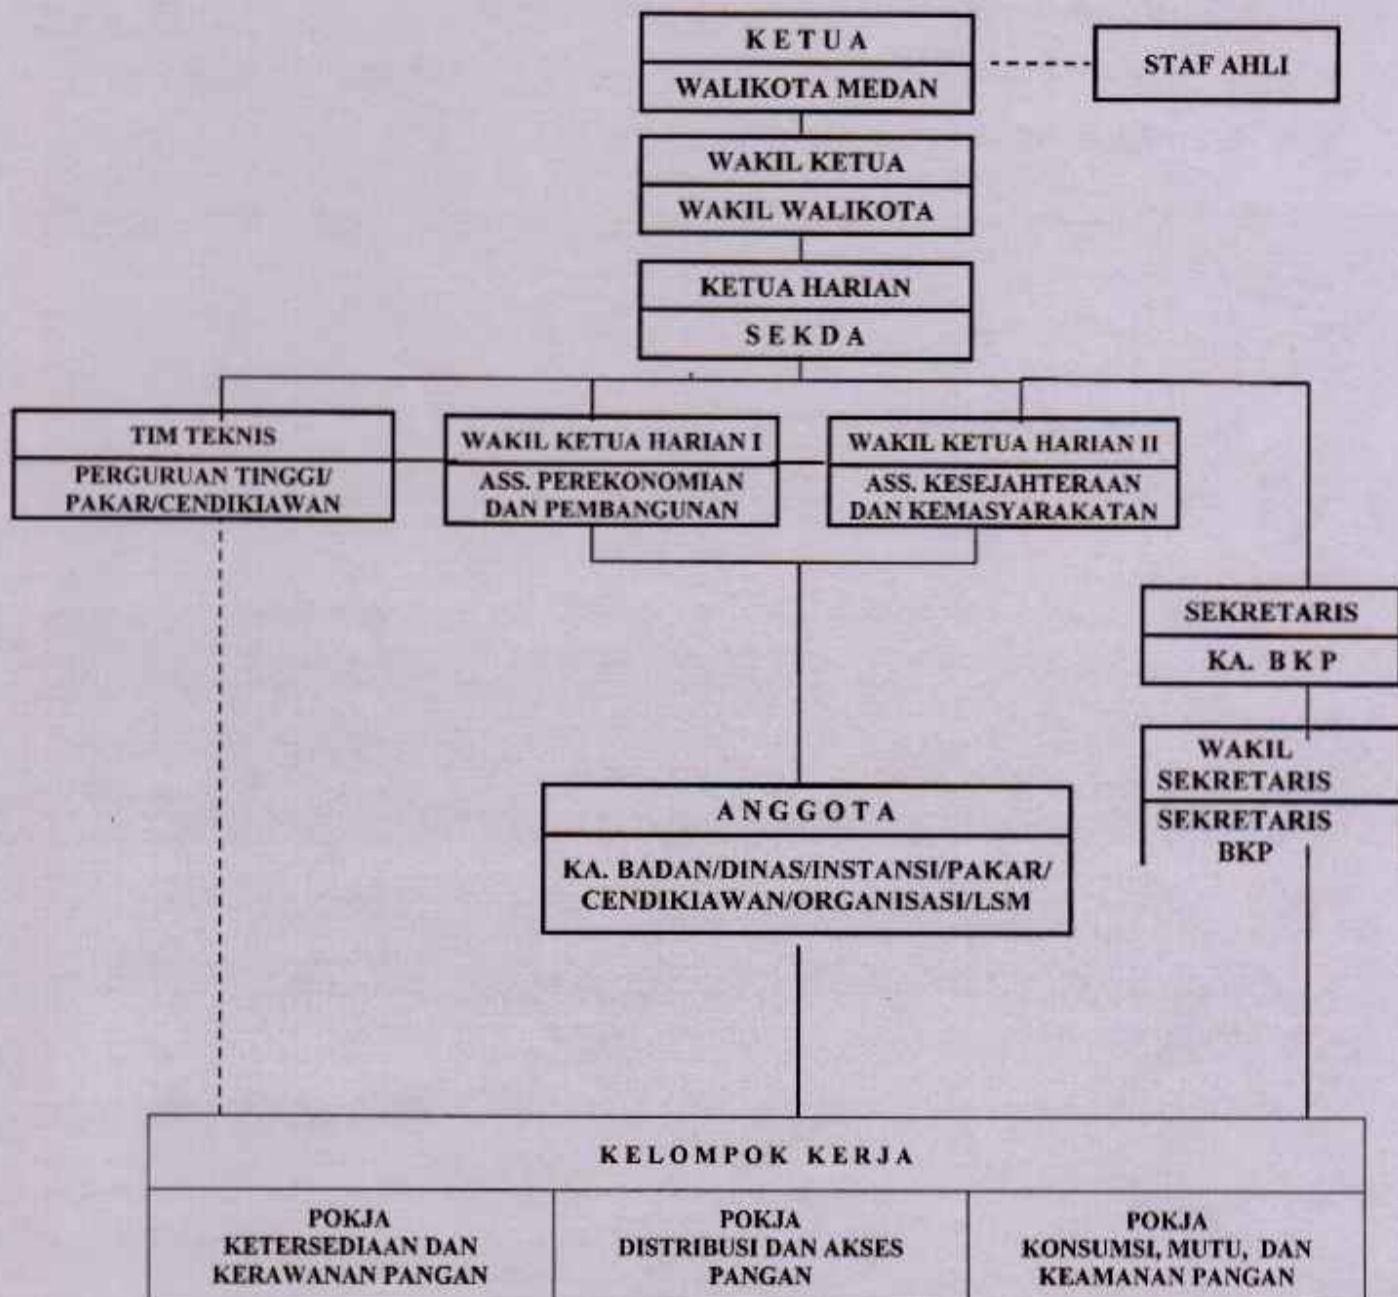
KETUA
WALIKOTA MEDAN

STAF AHLI

WAKIL KETUA
WAKIL WALIKOTA

KETUA HARIAN
SEKDA

TIM TEKNIS
PERGURUAN TINGGI/ PAKAR/CENDIKIAWAN

WAKIL KETUA HARIAN I
ASS. PEREKONOMIAN DAN PEMBANGUNAN

WAKIL KETUA HARIAN II
ASS. KESEJAHTERAAN DAN KEMASYARAKATAN

SEKRETARIS
KA. BKP

WAKIL SEKRETARIS
SEKRETARIS BKP

ANGGOTA
KA. BADAN/DINAS/INSTANSI/PAKAR/ CENDIKIAWAN/ORGANISASI/LSM

KELOMPOK KERJA

| POKJA KETERSEDIAAN DAN KERAWANAN PANGAN | POKJA DISTRIBUSI DAN AKSES PANGAN | POKJA KONSUMSI, MUTU, DAN KEAMANAN PANGAN |